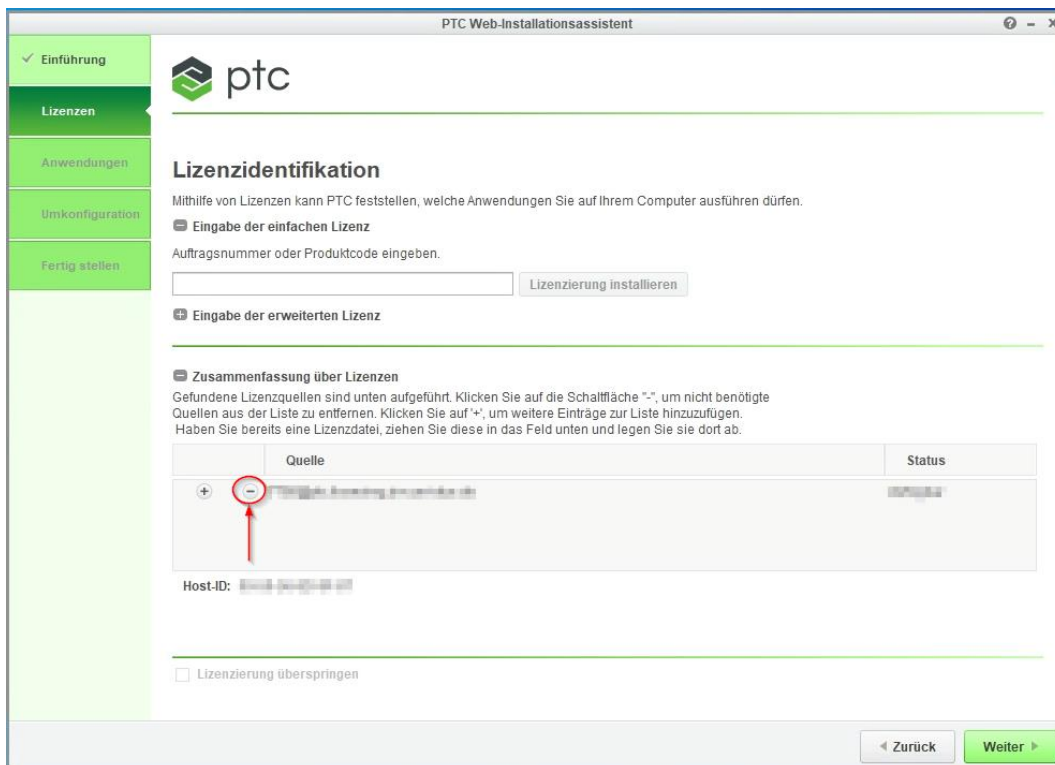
PTC Web-Installationsassistent

? – ×

✓ Einführung

Lizenzen

Anwendungen

Umkonfiguration

Fertig stellen

ptc

Lizenzidentifikation

Mithilfe von Lizenzen kann PTC feststellen, welche Anwendungen Sie auf Ihrem Computer ausführen dürfen.

Eingabe der einfachen Lizenz

Auftragsnummer oder Produktcode eingeben.

Lizenzierung installieren

Eingabe der erweiterten Lizenz

Zusammenfassung über Lizenzen

Gefundene Lizenzquellen sind unten aufgeführt. Klicken Sie auf die Schaltfläche "-", um nicht benötigte Quellen aus der Liste zu entfernen. Klicken Sie auf '+', um weitere Einträge zur Liste hinzuzufügen. Haben Sie bereits eine Lizenzdatei, ziehen Sie diese in das Feld unten und legen Sie sie dort ab.

| | Quelle | Status |
|---|---|---|
| + − | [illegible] | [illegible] |

Host-ID: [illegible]

Lizenzierung überspringen

◀ Zurück

Weiter ▶